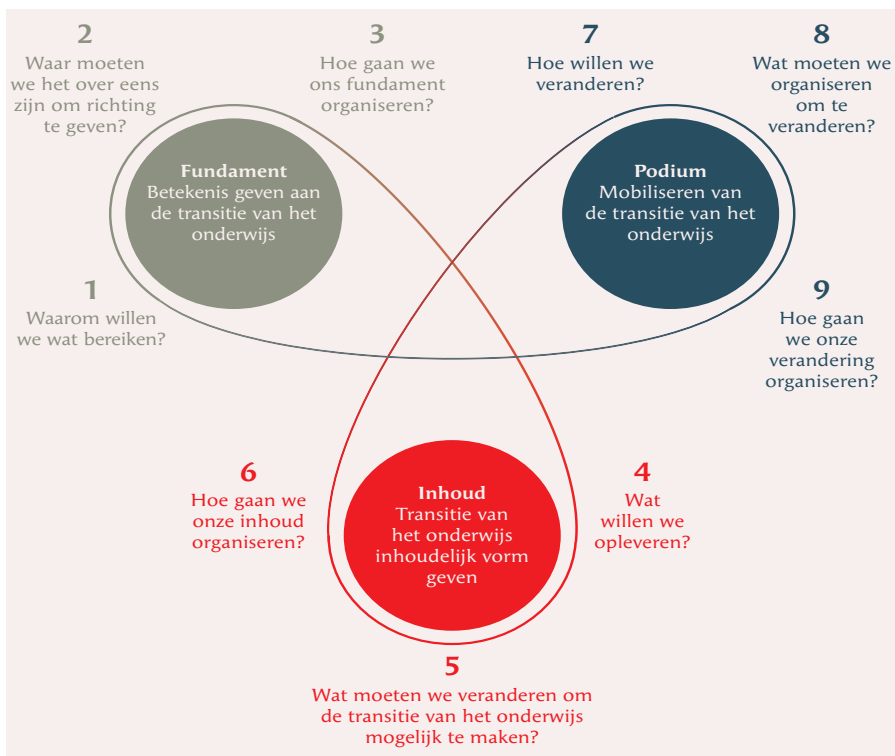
2
Waar moeten we het over eens zijn om richting te geven?

3
Hoe gaan we ons fundament organiseren?

7
Hoe willen we veranderen?

8
Wat moeten we organiseren om te veranderen?

Fundament
Betekenis geven aan de transitie van het onderwijs

Podium
Mobiliseren van de transitie van het onderwijs

1
Waarom willen we wat bereiken?

9
Hoe gaan we onze verandering organiseren?

6
Hoe gaan we onze inhoud organiseren?

Inhoud
Transitie van het onderwijs inhoudelijk vorm geven

4
Wat willen we opleveren?

5
Wat moeten we veranderen om de transitie van het onderwijs mogelijk te maken?